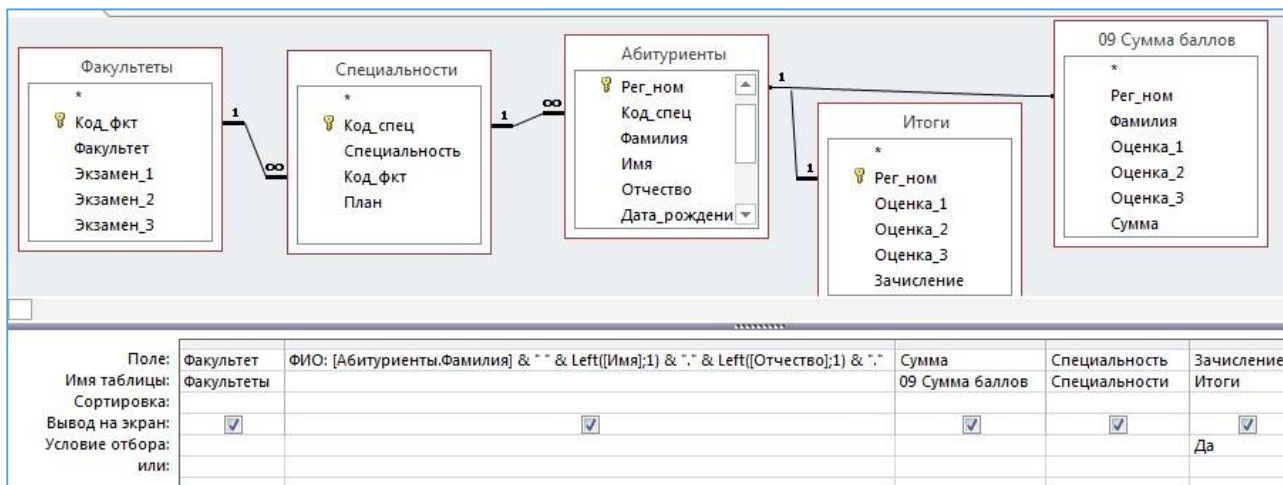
Факультеты
*
Код_фкт
Факультет
Экзамен_1
Экзамен_2
Экзамен_3

1
∞

Специальности
*
Код_спец
Специальность
Код_фкт
План

1
∞

Абитуриенты
Рег_ном
Код_спец
Фамилия
Имя
Отчество
Дата_рождени

1
1

Итоги
*
Рег_ном
Оценка_1
Оценка_2
Оценка_3
Зачисление

09 Сумма баллов
*
Рег_ном
Фамилия
Оценка_1
Оценка_2
Оценка_3
Сумма

| | | | | | |
|---|---|---|---|---|---|
| Поле: | Факультет | ФИО: [Абитуриенты.Фамилия] & " " & Left([Имя];1) & "." & Left([Отчество];1) & "." | Сумма | Специальность | Зачисление |
| Имя таблицы: | Факультеты | | 09 Сумма баллов | Специальности | Итоги |
| Сортировка: | | | | | |
| Вывод на экран: | ☑ | ☑ | ☑ | ☑ | ☑ |
| Условие отбора: | | | | | Да |
| или: | | | | | |